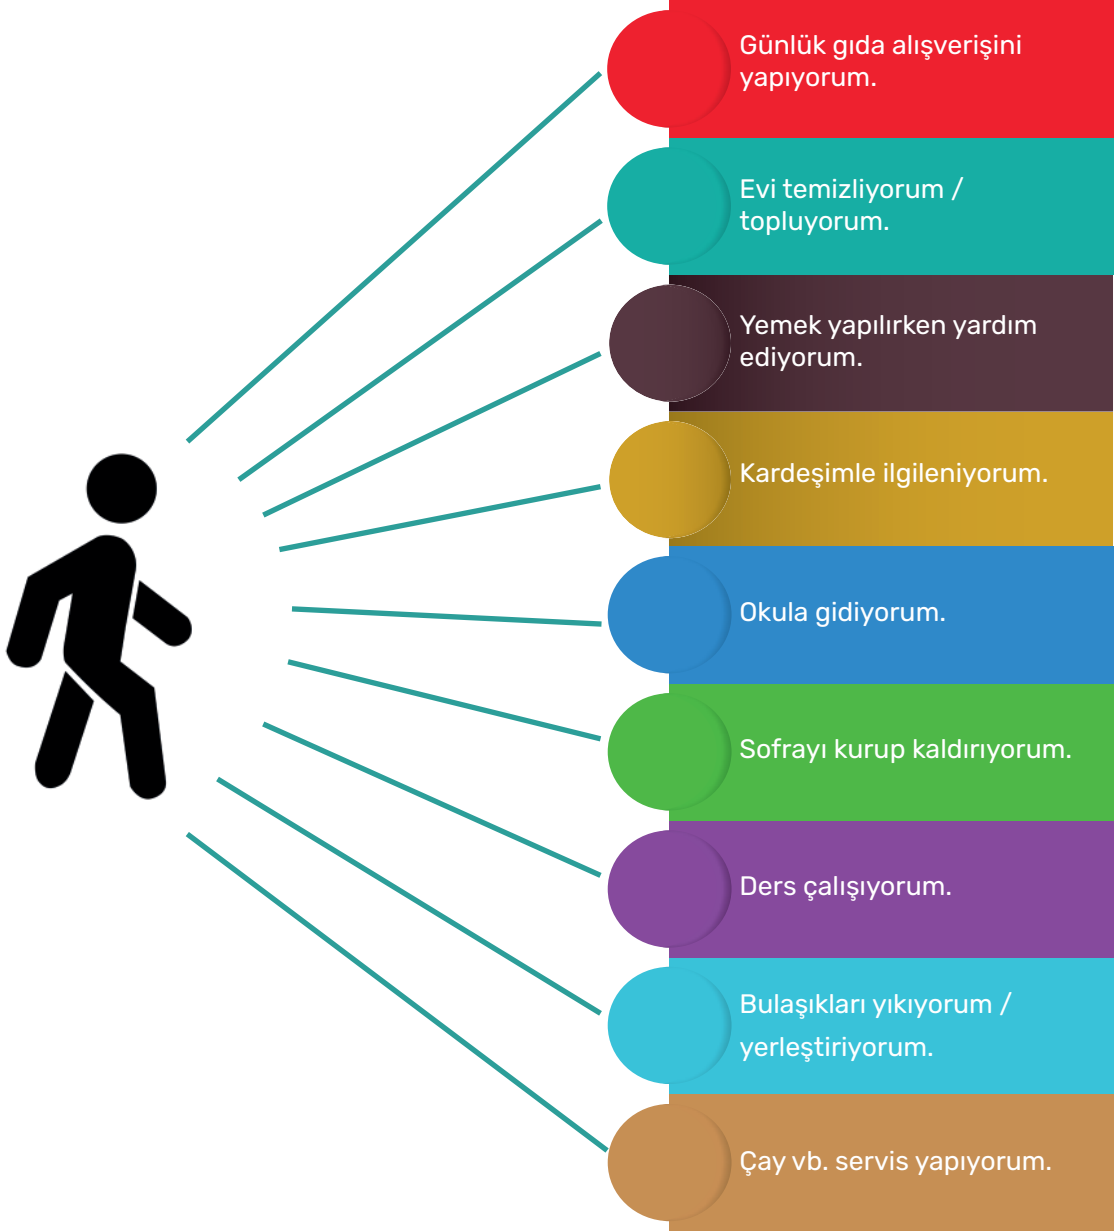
Günlük gıda alışverişini yapıyorum.

Evi temizliyorum / topluyorum.

Yemek yapılırken yardım ediyorum.

Kardeşimle ilgileniyorum.

Okula gidiyorum.

Sofrayı kurup kaldırıyorum.

Ders çalışıyorum.

Bulaşıkları yıkıyorum / yerleştiriyorum.

Çay vb. servis yapıyorum.